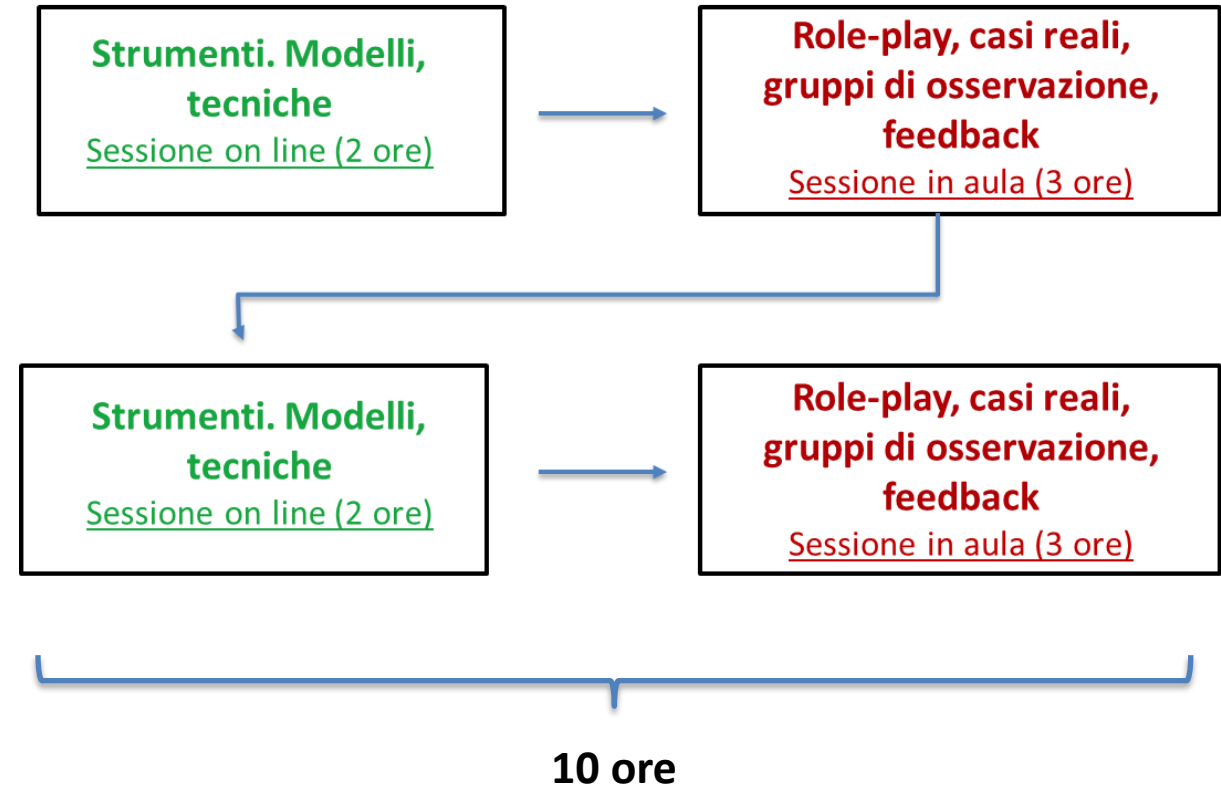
Strumenti. Modelli, tecniche
Sessione on line (2 ore)

Role-play, casi reali, gruppi di osservazione, feedback
Sessione in aula (3 ore)

Strumenti. Modelli, tecniche
Sessione on line (2 ore)

Role-play, casi reali, gruppi di osservazione, feedback
Sessione in aula (3 ore)

10 ore